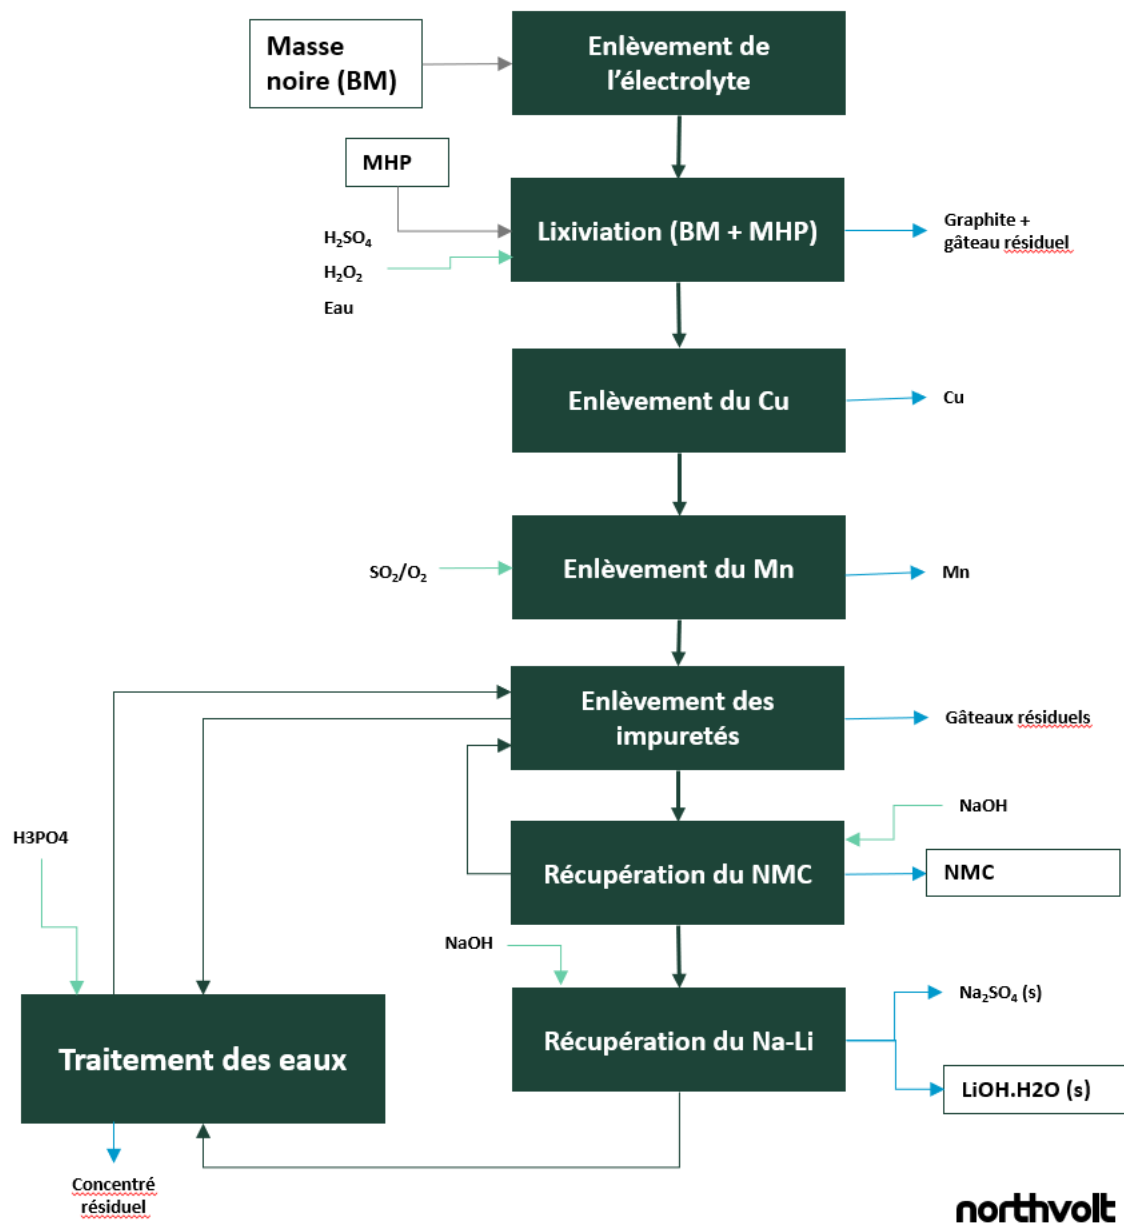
Masse noire (BM)

Enlèvement de l'électrolyte

MHP

$H_2SO_4$

$H_2O_2$

Eau

Lixiviation (BM + MHP)

Graphite + gâteau résiduel

Enlèvement du Cu

Cu

$SO_2/O_2$

Enlèvement du Mn

Mn

Enlèvement des impuretés

Gâteaux résiduels

NaOH

H3PO4

Récupération du NMC

NMC

NaOH

Traitement des eaux

Récupération du Na-Li

$Na_2SO_4$ (s)

LiOH.H2O (s)

Concentré résiduel

northvolt